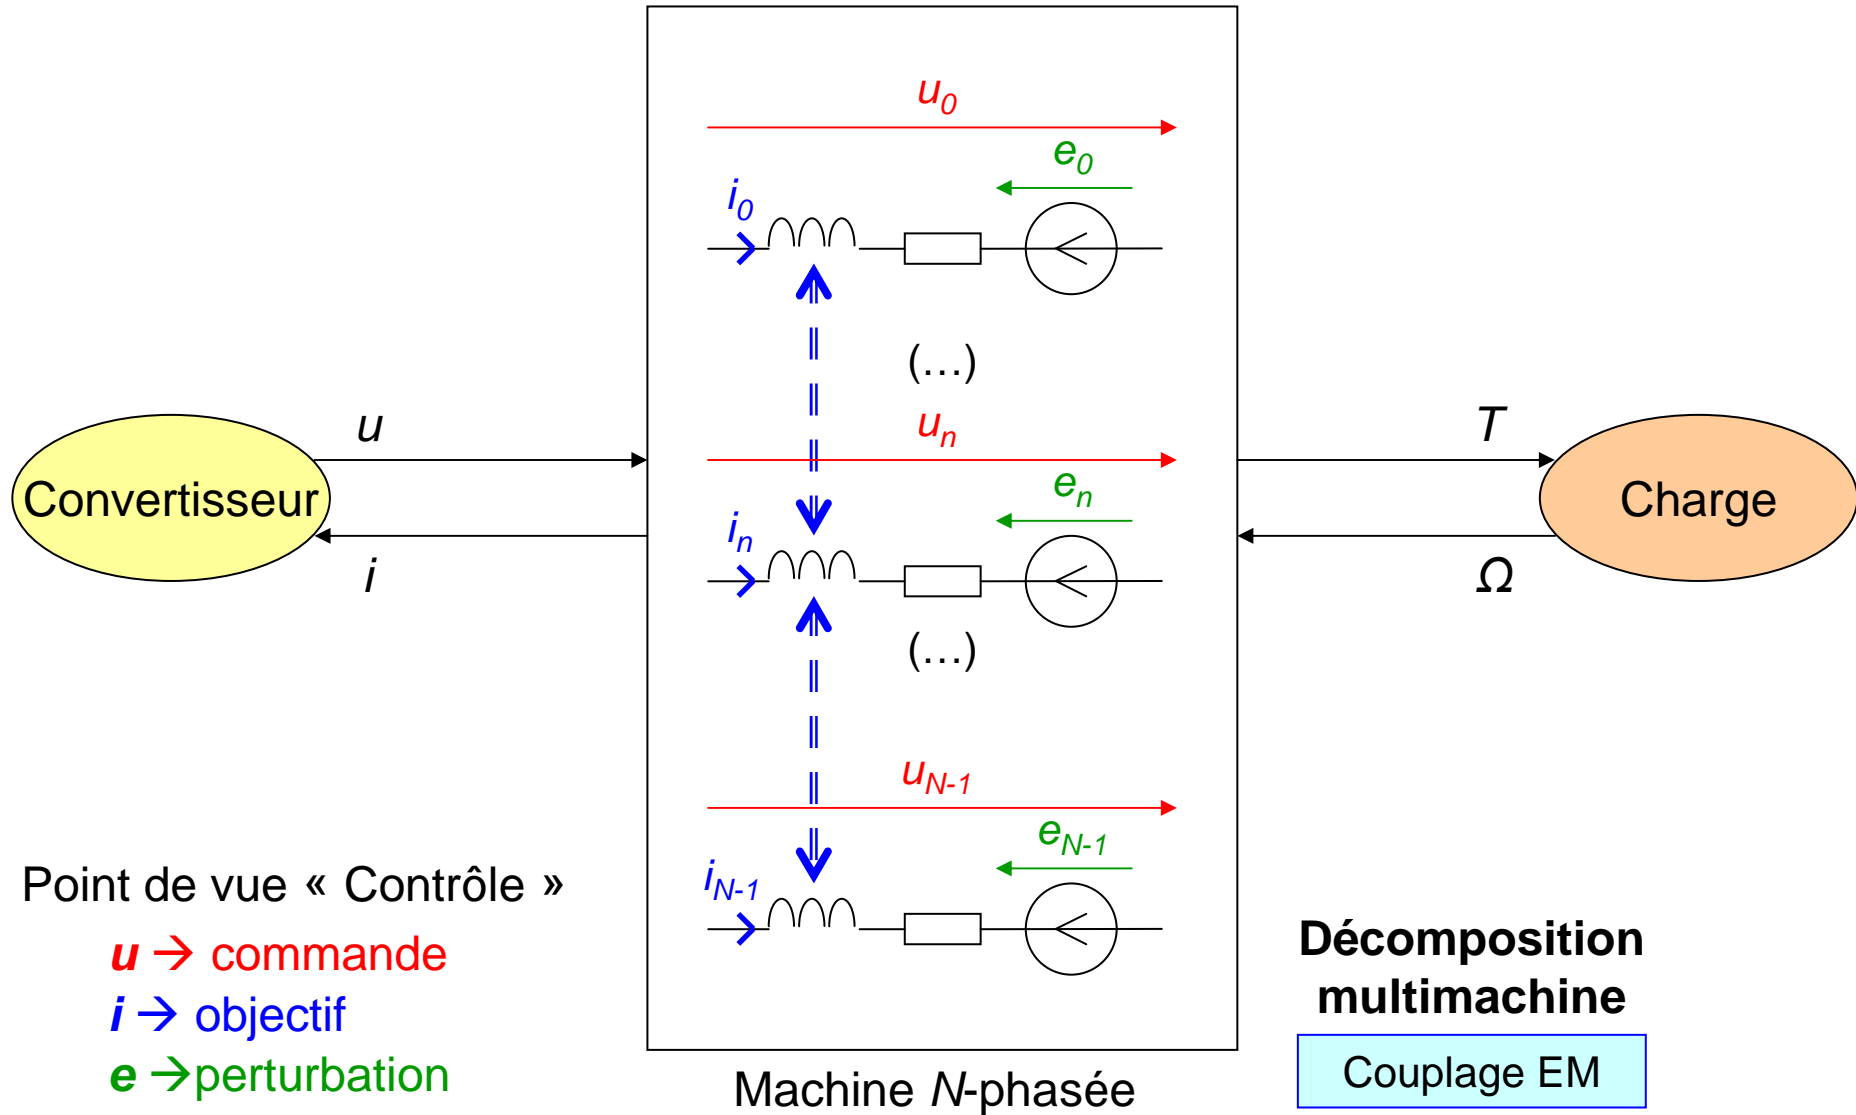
$u_0$

$e_0$

$i_0$

(…)

$u$

$u_n$

$T$

Convertisseur

$e_n$

Charge

$i_n$

$i$

$\Omega$

(…)

$u_{N-1}$

$e_{N-1}$

$i_{N-1}$

Point de vue « Contrôle »

$u$ → commande

$i$ → objectif

$e$ →perturbation

Machine $N$-phasée

Décomposition multimachine

Couplage EM